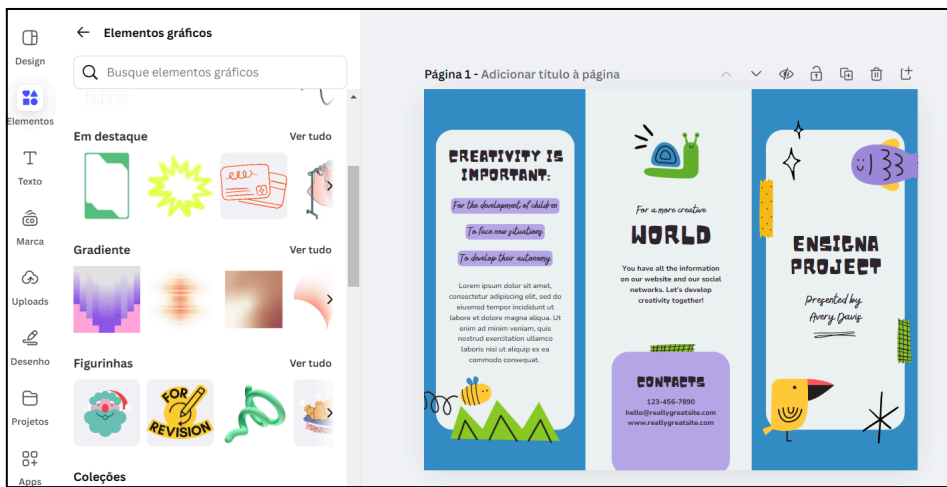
Design

Elementos

Texto

Marca

Uploads

Desenho

Projetos

Apps

← Elementos gráficos

Busque elementos gráficos

Em destaque

Ver tudo

Gradiente

Ver tudo

Figurinhas

Ver tudo

FOR REVISION

Coleções

Página 1 - Adicionar título à página

CREATIVITY IS IMPORTANT:

For the development of children

To face new situations

To develop their autonomy

Lorem ipsum dolor sit amet, consectetur adipiscing elit, sed do eiusmod tempor incididunt ut labore et dolore magna aliqua. Ut enim ad minim veniam, quis nostrud exercitation ullamco laboris nisi ut aliquip ex ea commodo consequat.

For a more creative

WORLD

You have all the information on our website and our social networks. Let's develop creativity together!

CONTACTS

123-456-7890

hello@reallygreatsite.com

www.reallygreatsite.com

ENSIGNA PROJECT

Presented by

Avery Davis